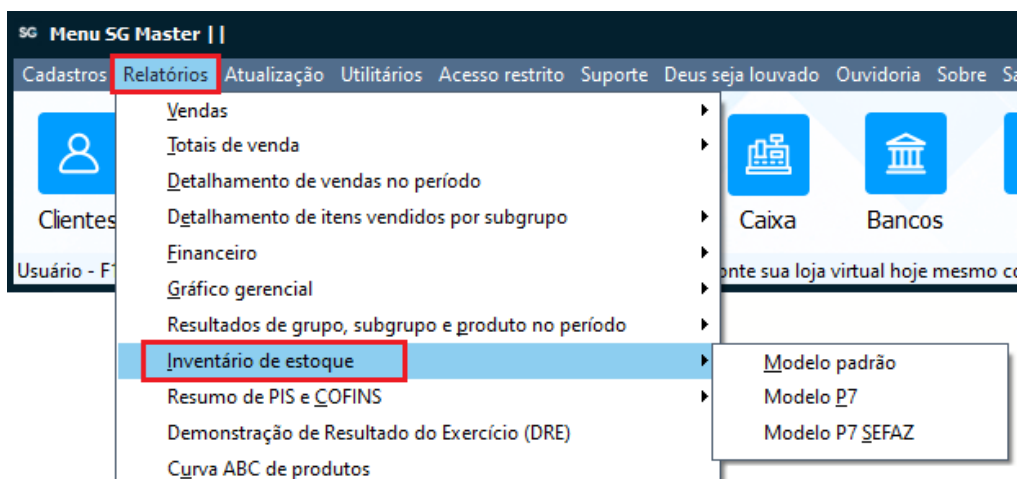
SG Menu SG Master | |

Cadastros Relatórios Atualização Utilitários Acesso restrito Suporte Deus seja louvado Ouvidoria Sobre Sa

Clientes

Caixa

Bancos

Usuário - F1

onte sua loja virtual hoje mesmo co

Vendas
Totais de venda
Detalhamento de vendas no período
Detalhamento de itens vendidos por subgrupo
Financeiro
Gráfico gerencial
Resultados de grupo, subgrupo e produto no período
Inventário de estoque
Resumo de PIS e COFINS
Demonstração de Resultado do Exercício (DRE)
Curva ABC de produtos

Modelo padrão
Modelo P7
Modelo P7 SEFAZ